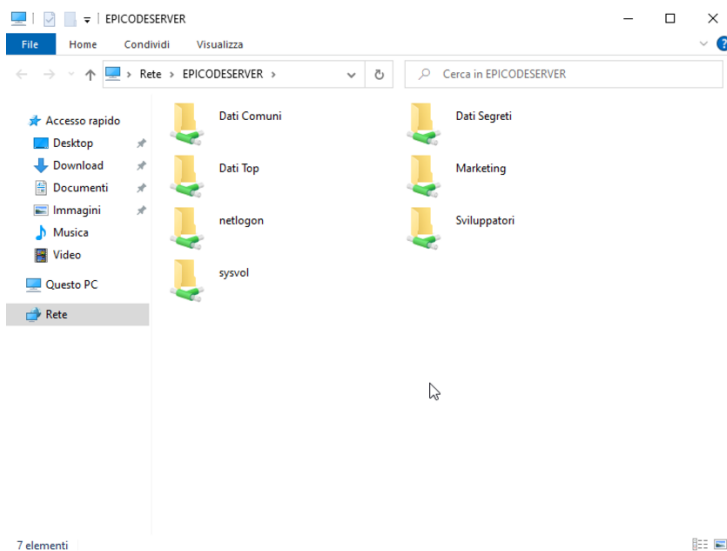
EPICODESERVER

File Home Condividi Visualizza

› Rete › EPICODESERVER ›

Cerca in EPICODESERVER

Accesso rapido
Desktop
Download
Documenti
Immagini
Musica
Video
Questo PC
Rete

Dati Comuni
Dati Segreti
Dati Top
Marketing
netlogon
Sviluppatori
sysvol

7 elementi